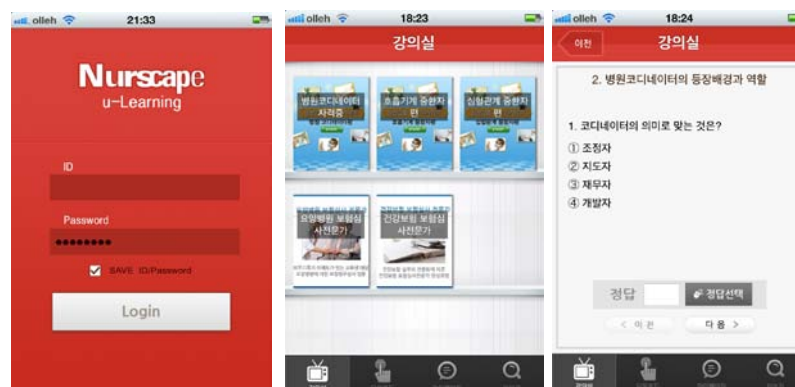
olleh 21:33

Nurscape
u-Learning

ID

Password
●●●●●●●●●

SAVE ID/Password

Login

olleh 18:23

강의실

병원코디네이터 자격증

호흡기계 중환자 편

심혈관계 중환자 편

요양병원 보험심사전문가

건강보험 보험심사전문가

olleh 18:24

이전 강의실

2. 병원코디네이터의 등장배경과 역할

1. 코디네이터의 의미로 맞는 것은?
① 조정자
② 지도자
③ 재무자
④ 개발자

정답 정답선택

< 이전 다음 >